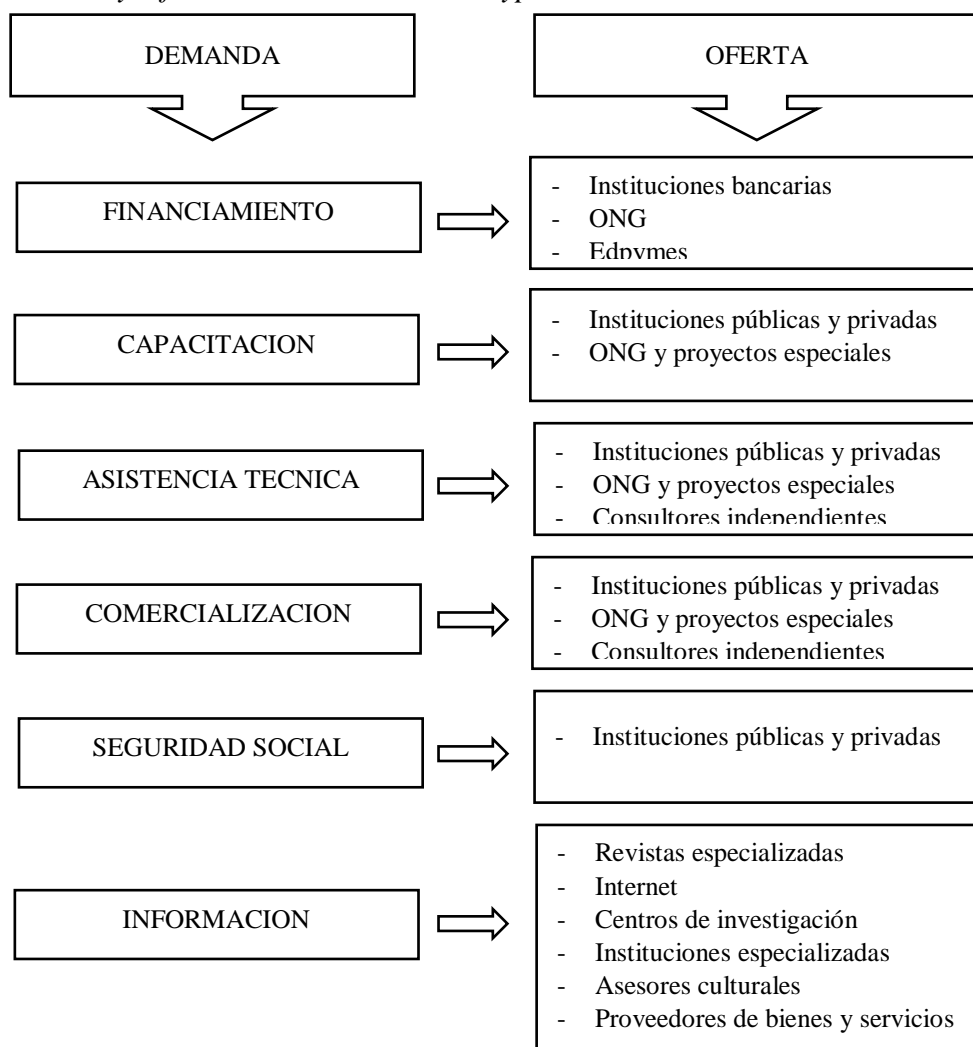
DEMANDA

OFERTA

FINANCIAMIENTO

- Instituciones bancarias
- ONG
- Edpymes

CAPACITACION

- Instituciones públicas y privadas
- ONG y proyectos especiales

ASISTENCIA TECNICA

- Instituciones públicas y privadas
- ONG y proyectos especiales
- Consultores independientes

COMERCIALIZACION

- Instituciones públicas y privadas
- ONG y proyectos especiales
- Consultores independientes

SEGURIDAD SOCIAL

- Instituciones públicas y privadas

INFORMACION

- Revistas especializadas
- Internet
- Centros de investigación
- Instituciones especializadas
- Asesores culturales
- Proveedores de bienes y servicios